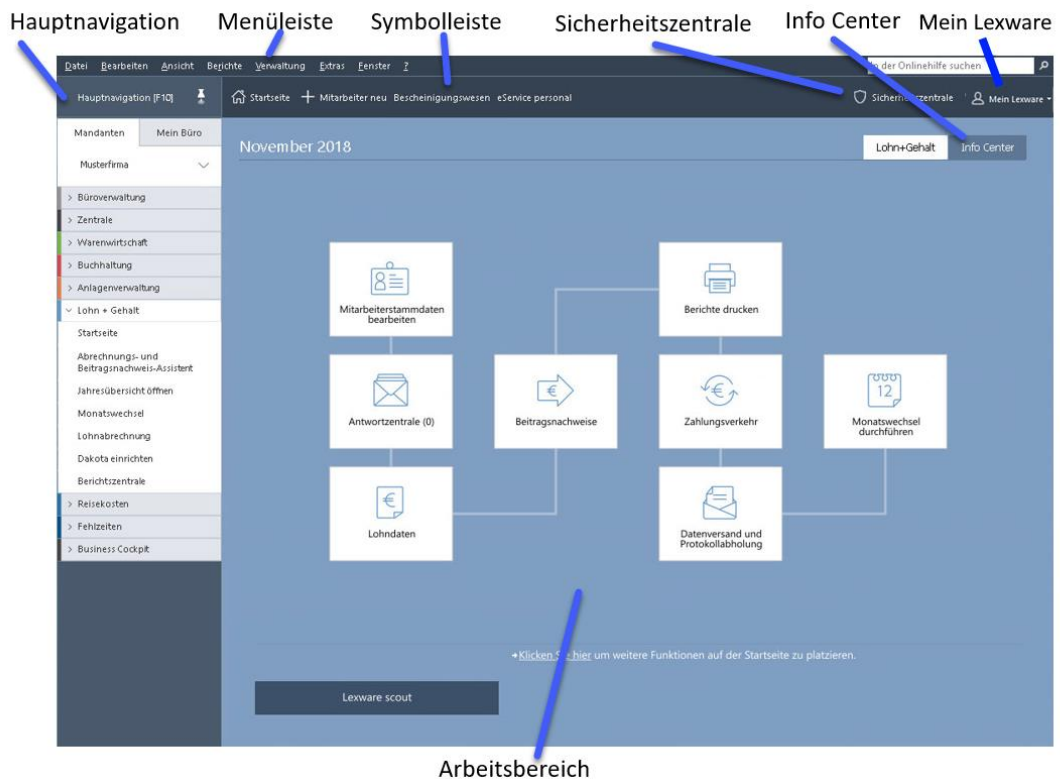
Hauptnavigation Menüleiste Symbolleiste Sicherheitszentrale Info Center Mein Lexware

Datei Bearbeiten Ansicht Berichte Verwaltung Extras Fenster ?

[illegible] der Onlinehilfe suchen

Hauptnavigation [F10]

Startseite + Mitarbeiter neu Bescheinigungswesen eService personal

Sicherheitszentrale

Mein Lexware

Mandanten Mein Büro

Musterfirma

> Büroverwaltung
> Zentrale
> Warenwirtschaft
> Buchhaltung
> Anlagenverwaltung
∨ Lohn + Gehalt
Startseite
Abrechnungs- und Beitragsnachweis-Assistent
Jahresübersicht öffnen
Monatswechsel
Lohnabrechnung
Dakota einrichten
Berichtszentrale
> Reisekosten
> Fehlzeiten
> Business Cockpit

November 2018

Lohn+Gehalt Info Center

Mitarbeiterstammdaten bearbeiten

Berichte drucken

Antwortzentrale (0)

Beitragsnachweise

Zahlungsverkehr

12

Monatswechsel durchführen

Lohndaten

Datenversand und Protokollabholung

Klicken Sie hier um weitere Funktionen auf der Startseite zu platzieren.

Lexware scout

Arbeitsbereich